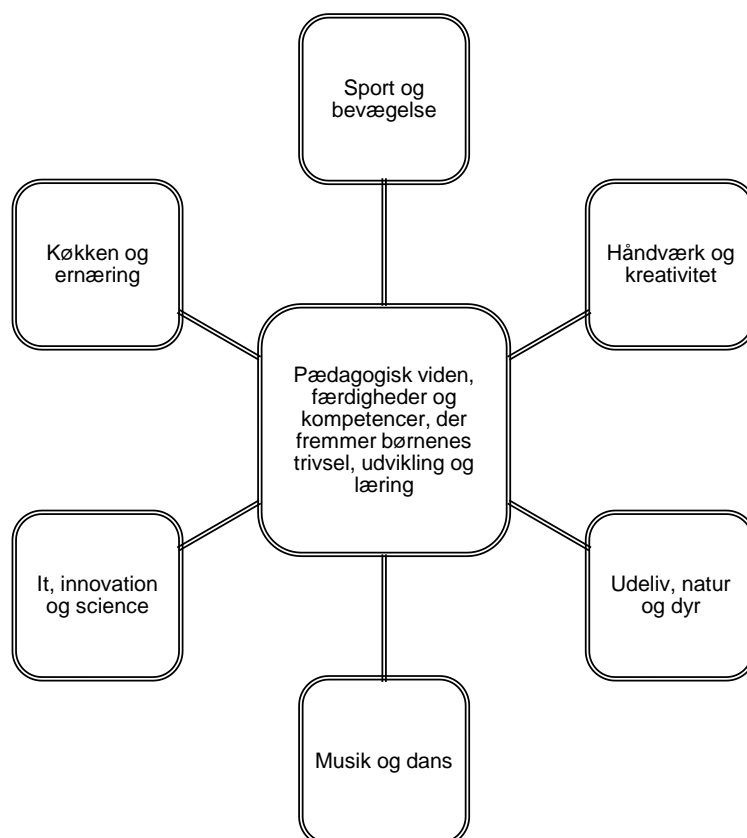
Sport og bevægelse

Køkken og ernæring

Håndværk og kreativitet

Pædagogisk viden, færdigheder og kompetencer, der fremmer børnenes trivsel, udvikling og læring

It, innovation og science

Udeliv, natur og dyr

Musik og dans